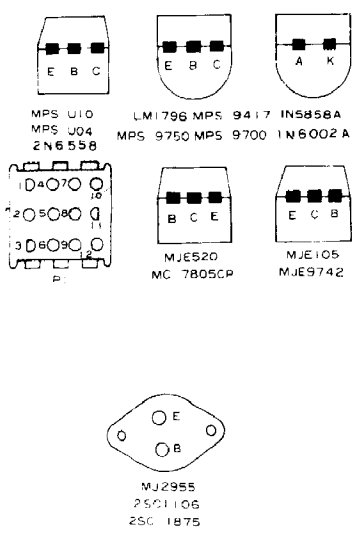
E B C

MPS U10
MPS U04
2N6558

E B C

LM1796 MPS 9417
MPS 9750 MPS 9700

A K

IN5858A
IN6002A

1 4 7 10
2 5 8 11
3 6 9 12

P1

B C E

MJE520
MC 7805CP

E C B

MJE105
MJE9742

E
B

MJ2955
2SC1106
2SC 1875